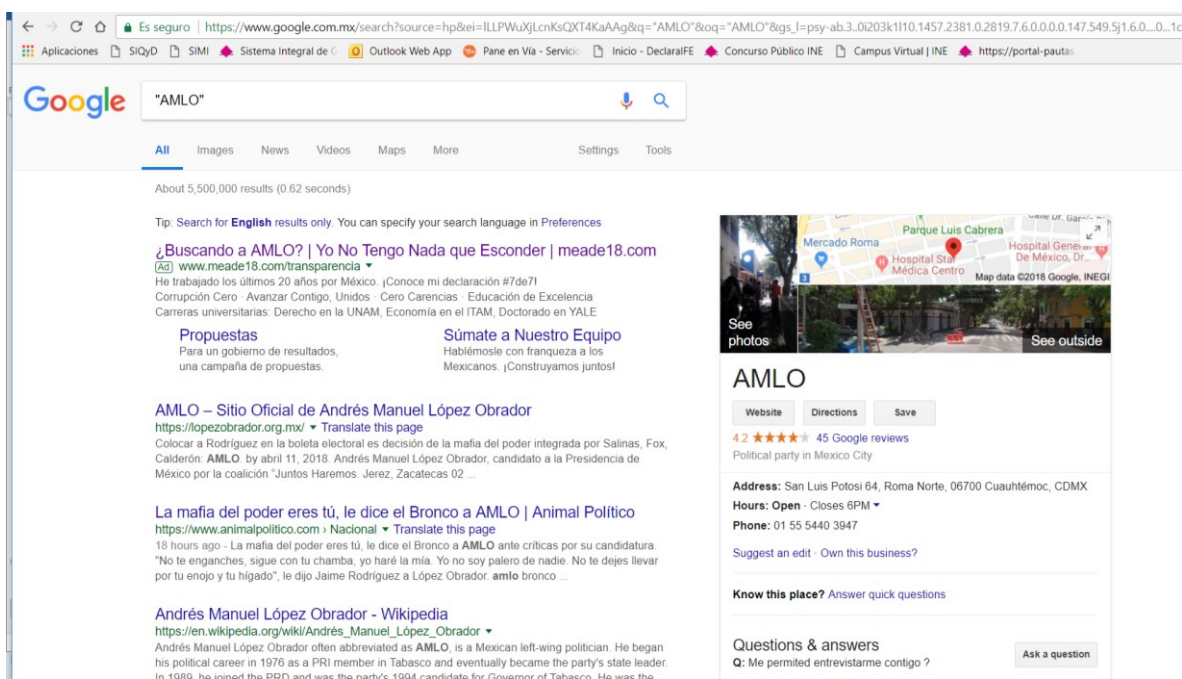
Es seguro | https://www.google.com.mx/search?source=hp&ei=lLLPWuXjLcnKsQXT4KaAAg&q="AMLO"&oq="AMLO"&gs_l=psy-ab.3..0i203k1l10.1457.2381.0.2819.7.6.0.0.0.0.147.549.5j1.6.0....0...1c

Aplicaciones SIQyD SIMI Sistema Integral de G Outlook Web App Pane en Vía - Servicio Inicio - DeclaraIFE Concurso Público INE Campus Virtual | INE https://portal-pautas

Google "AMLO"

All Images News Videos Maps More Settings Tools

About 5,500,000 results (0.62 seconds)

Tip: Search for English results only. You can specify your search language in Preferences

¿Buscando a AMLO? | Yo No Tengo Nada que Esconder | meade18.com
Ad www.meade18.com/transparencia
He trabajado los últimos 20 años por México. ¡Conoce mi declaración #7de7!
Corrupción Cero · Avanzar Contigo, Unidos · Cero Carencias · Educación de Excelencia
Carreras universitarias: Derecho en la UNAM, Economía en el ITAM, Doctorado en YALE

Propuestas
Para un gobierno de resultados, una campaña de propuestas.

Súmate a Nuestro Equipo
Hablémosle con franqueza a los Mexicanos. ¡Construyamos juntos!

AMLO – Sitio Oficial de Andrés Manuel López Obrador
https://lopezobrador.org.mx/ Translate this page
Colocar a Rodríguez en la boleta electoral es decisión de la mafia del poder integrada por Salinas, Fox, Calderón: AMLO. by abril 11, 2018. Andrés Manuel López Obrador, candidato a la Presidencia de México por la coalición "Juntos Haremos. Jerez, Zacatecas 02 ...

La mafia del poder eres tú, le dice el Bronco a AMLO | Animal Político
https://www.animalpolitico.com › Nacional Translate this page
18 hours ago - La mafia del poder eres tú, le dice el Bronco a AMLO ante críticas por su candidatura. "No te enganches, sigue con tu chamba; yo haré la mía. Yo no soy palero de nadie. No te dejes llevar por tu enojo y tu hígado", le dijo Jaime Rodríguez a López Obrador. amlo bronco ...

Andrés Manuel López Obrador - Wikipedia
https://en.wikipedia.org/wiki/Andrés_Manuel_López_Obrador
Andrés Manuel López Obrador often abbreviated as AMLO, is a Mexican left-wing politician. He began his political career in 1976 as a PRI member in Tabasco and eventually became the party's state leader. In 1989, he joined the PRD and was the party's 1994 candidate for Governor of Tabasco. He was the

Parque Luis Cabrera
Mercado Roma
Hospital General De México, Dr...
Hospital Star Médica Centro
Map data ©2018 Google, INEGI
See photos
See outside

AMLO
Website Directions Save
4.2 ★★★★ 45 Google reviews
Political party in Mexico City

Address: San Luis Potosí 64, Roma Norte, 06700 Cuauhtémoc, CDMX
Hours: Open · Closes 6PM
Phone: 01 55 5440 3947

Suggest an edit · Own this business?

Know this place? Answer quick questions

Questions & answers
Q: Me permited entrevistarme contigo ?
Ask a question